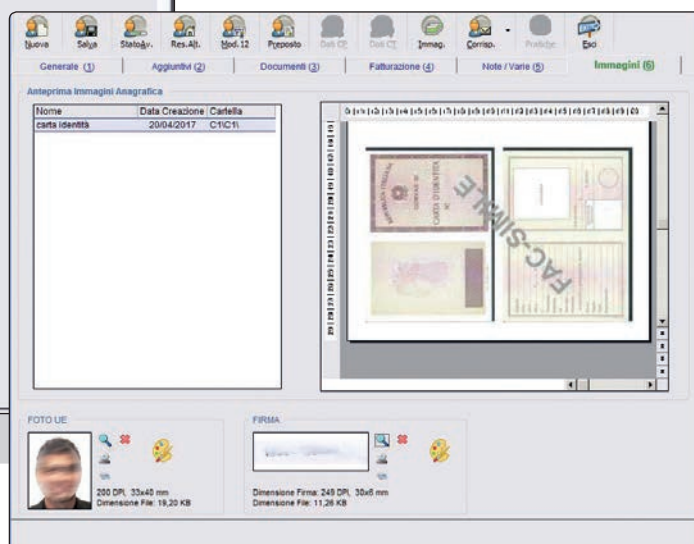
Nuova Salva StatoAv. Res.Alt. Mod. 12 Preposto Dati CE Dati CT Immag. Corrisp. Pratiche Esci

Generale (1) Aggiuntivi (2) Documenti (3) Fatturazione (4) Note / Varie (5) Immagini (6)

Anteprima Immagini Anagrafica

| Nome | Data Creazione | Cartella |
|---|---|---|
| carta identità | 20/04/2017 | C1\C1\ |

REPUBBLICA ITALIANA
CARTA D'IDENTITÀ

FAC-SIMILE

FOTO UE

200 DPI, 33x40 mm
Dimensione File: 19,20 KB

FIRMA

Dimensione Firma: 249 DPI, 30x6 mm
Dimensione File: 11,26 KB